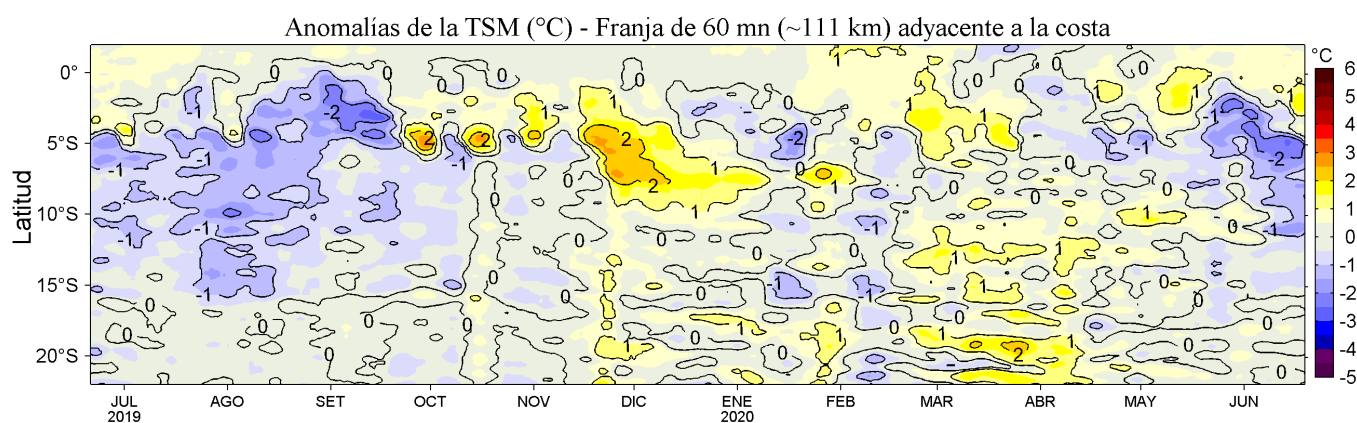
Anomalías de la TSM (°C) - Franja de 60 mn (~111 km) adyacente a la costa

Latitud

0°
5°S
10°S
15°S
20°S

JUL 2019
AGO
SET
OCT
NOV
DIC
ENE 2020
FEB
MAR
ABR
MAY
JUN

°C
6
5
4
3
2
1
0
-1
-2
-3
-4
-5

0
-1
-2
2
1